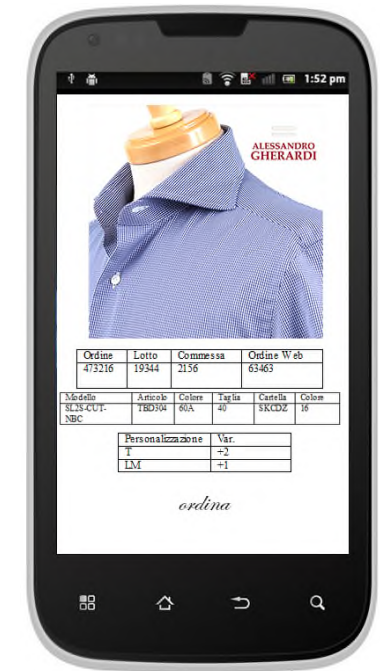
1:52 pm

ALESSANDRO
GHERARDI

| Ordine | Lotto | Commessa | Ordine Web |
|---|---|---|---|
| 473216 | 19344 | 2156 | 63463 |

| Modello | Articolo | Colore | Taglia | Cartella | Colore |
|---|---|---|---|---|---|
| SL2S-CUT-NBC | TBD304 | 60A | 40 | SKCDZ | 16 |

| Personalizzazione | Var. |
|---|---|
| T | +2 |
| LM | +1 |

ordina